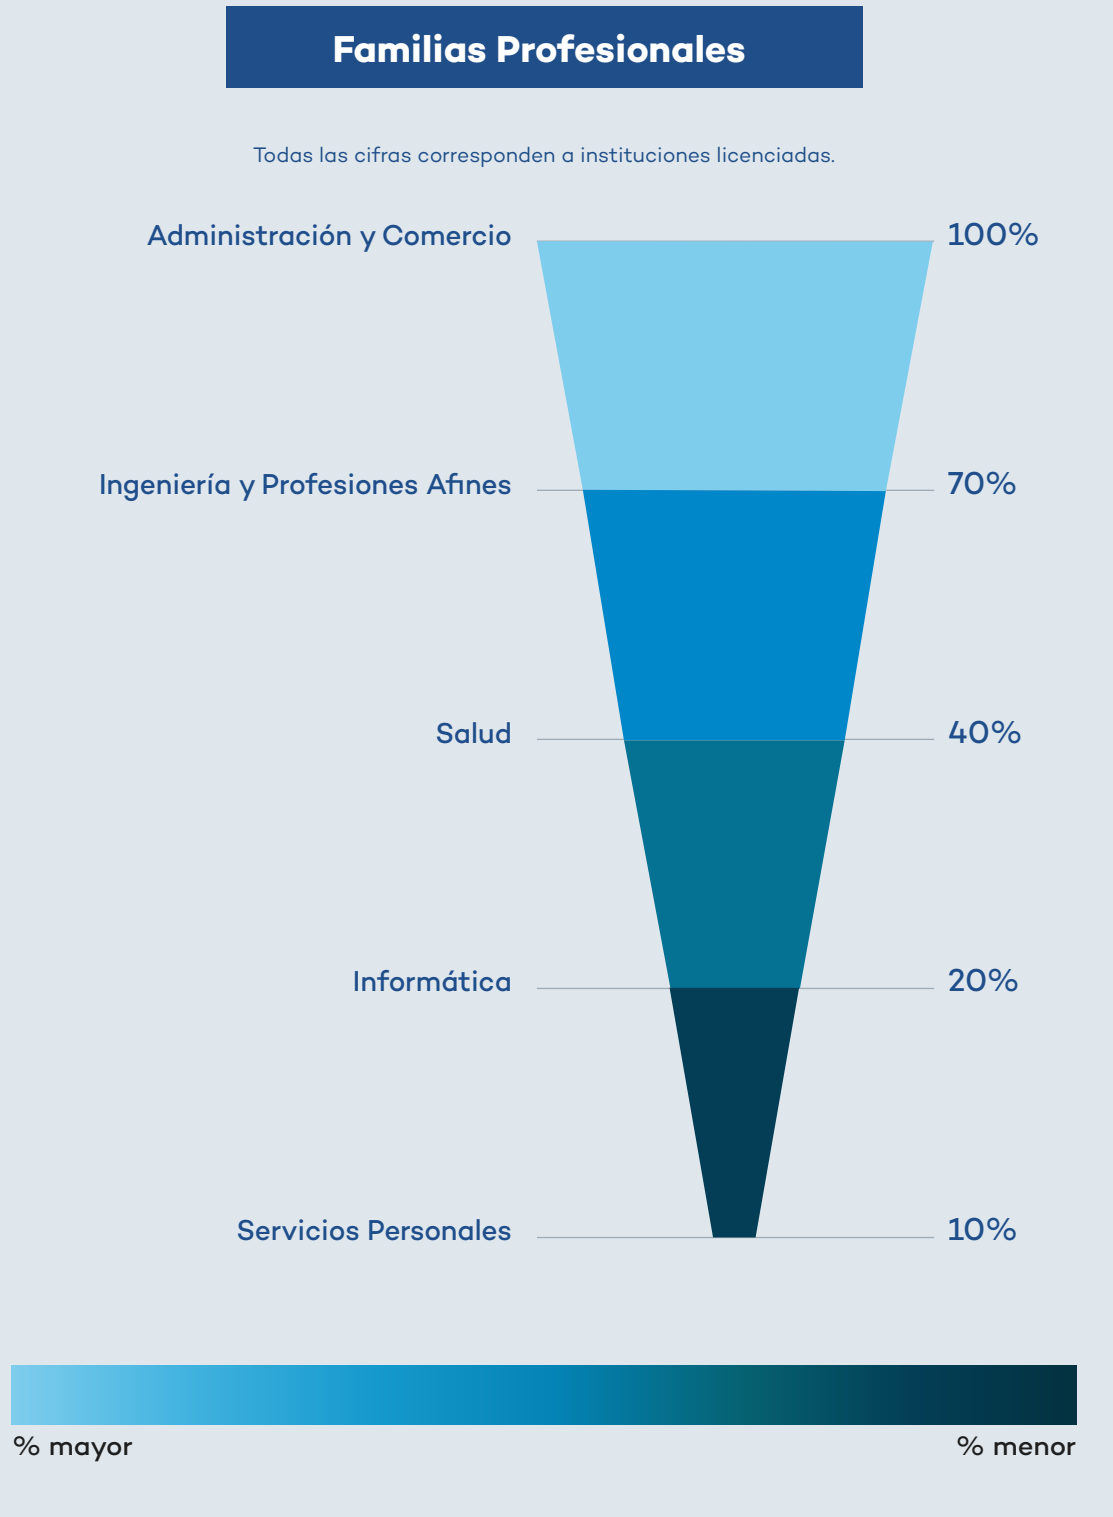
Familias Profesionales

Todas las cifras corresponden a instituciones licenciadas.

Administración y Comercio
100%

Ingeniería y Profesiones Afines
70%

Salud
40%

Informática
20%

Servicios Personales
10%

% mayor
% menor